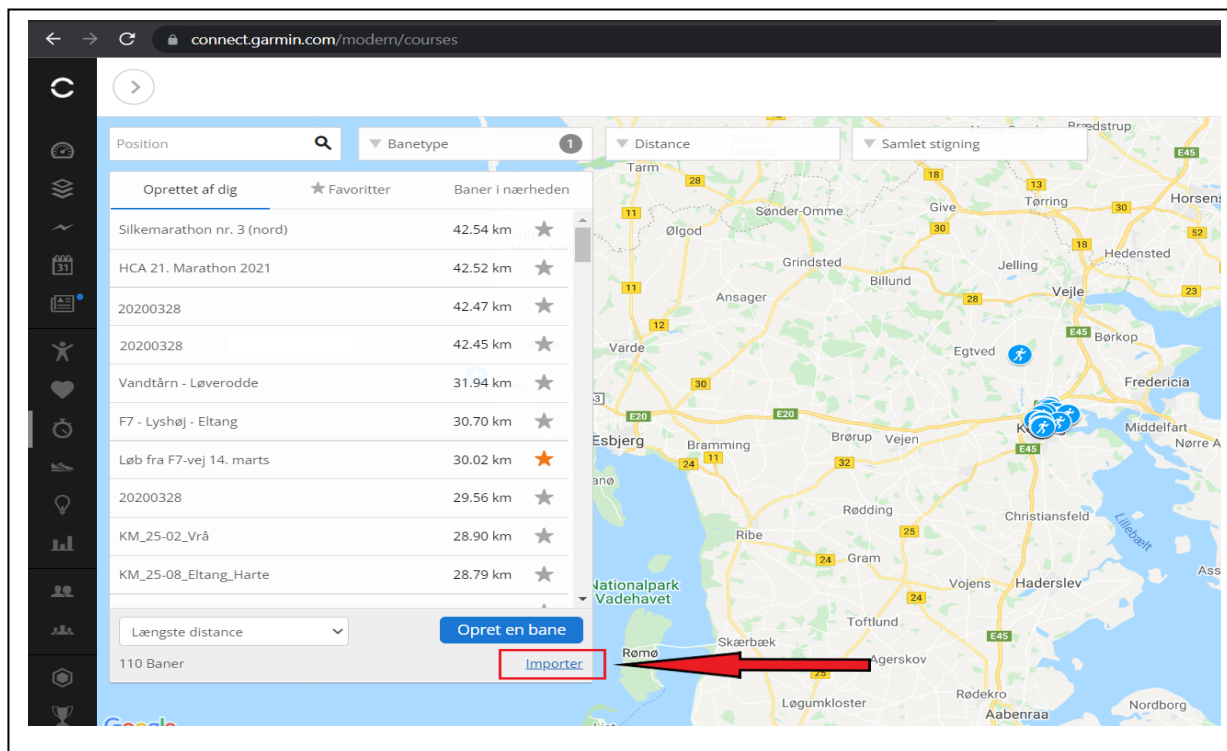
connect.garmin.com/modern/courses

Position

Banetype 1

Distance

Samlet stigning

Oprettet af dig

Favoritter

Baner i nærheden

| | | |
|---|---|---|
| Silkemarathon nr. 3 (nord) | 42.54 km | ★ |
| HCA 21. Marathon 2021 | 42.52 km | ★ |
| 20200328 | 42.47 km | ★ |
| 20200328 | 42.45 km | ★ |
| Vandtårn - Løverodde | 31.94 km | ★ |
| F7 - Lyshøj - Eltang | 30.70 km | ★ |
| Løb fra F7-vej 14. marts | 30.02 km | ★ |
| 20200328 | 29.56 km | ★ |
| KM_25-02_Vrå | 28.90 km | ★ |
| KM_25-08_Eltang_Harte | 28.79 km | ★ |

Længste distance

Opret en bane

110 Baner

Importer

Brædstrup
E45
Tarm
28
18
13
Sønder-Omme
Give
Tørring
30
Horsens
11
Ølgod
30
18
52
Grindsted
Hedensted
Jelling
Billund
11
Ansager
28
Vejle
23
12
E45
Børkop
Varde
Egtved
30
Fredericia
E20
E20
Esbjerg
Bramming
Brørup
Vejen
Middelfart
Nørre A
24
11
32
E45
Rødding
Christiansfeld
Lillebælt
Ribe
25
24
Gram
Nationalpark
Vadehavet
Vojens
Haderslev
24
Toftlund
E45
Rømø
Skærbæk
Agerskov
Løgumkloster
Rødekro
Aabenraa
Nordborg
Google